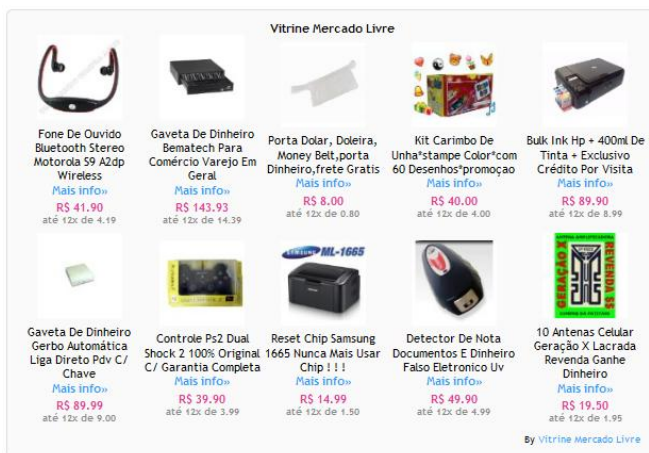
Vitrine Mercado Livre

Fone De Ouvido Bluetooth Stereo Motorola S9 A2dp Wireless
Mais info»
R$ 41.90
até 12x de 4.19

Gaveta De Dinheiro Bematech Para Comércio Varejo Em Geral
Mais info»
R$ 143.93
até 12x de 14.39

Porta Dolar, Doleira, Money Belt,porta Dinheiro,frete Gratis
Mais info»
R$ 8.00
até 12x de 0.80

Kit Carimbo De Unha*stampe Color*com 60 Desenhos*promoção
Mais info»
R$ 40.00
até 12x de 4.00

Bulk Ink Hp + 400ml De Tinta + Exclusivo Crédito Por Visita
Mais info»
R$ 89.90
até 12x de 8.99

Gaveta De Dinheiro Gerbo Automática Liga Direto Pdv C/ Chave
Mais info»
R$ 89.99
até 12x de 9.00

Controle Ps2 Dual Shock 2 100% Original C/ Garantia Completa
Mais info»
R$ 39.90
até 12x de 3.99

SAMSUNG ML-1665
Reset Chip Samsung 1665 Nunca Mais Usar Chip ! ! !
Mais info»
R$ 14.99
até 12x de 1.50

Detector De Nota Documentos E Dinheiro Falso Eletronico Uv
Mais info»
R$ 49.90
até 12x de 4.99

GERAÇÃO X REVENDA $$
10 Antenas Celular Geração X Lacrada Revenda Ganhe Dinheiro
Mais info»
R$ 19.50
até 12x de 1.95

By Vitrine Mercado Livre